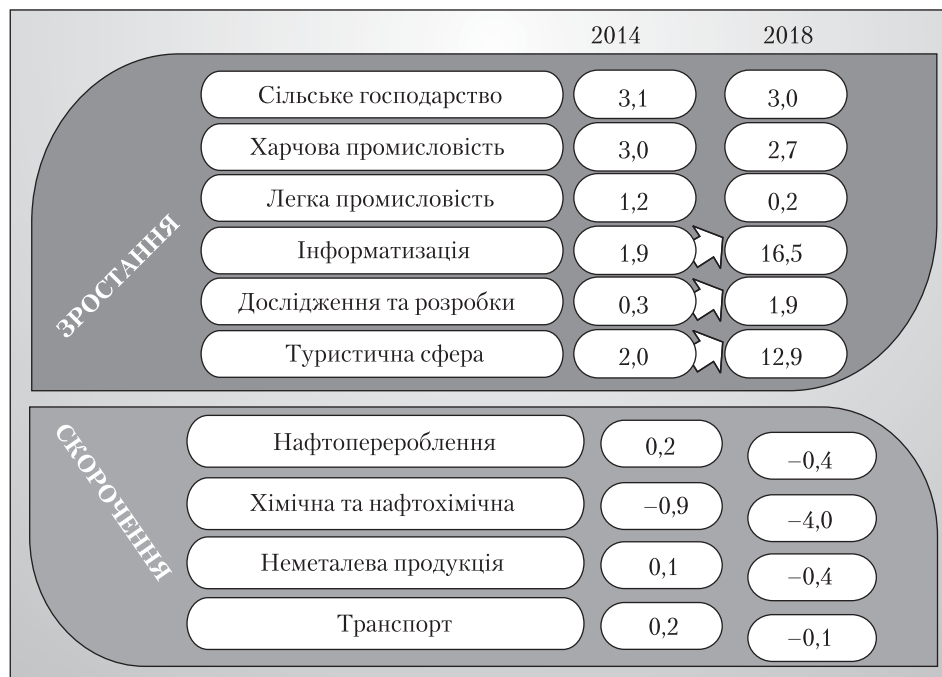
|  | 2014 | 2018 |
|---|---|---|
| Сільське господарство | 3,1 | 3,0 |
| Харчова промисловість | 3,0 | 2,7 |
| Легка промисловість | 1,2 | 0,2 |
| Інформатизація | 1,9 | 16,5 |
| Дослідження та розробки | 0,3 | 1,9 |
| Туристична сфера | 2,0 | 12,9 |

ЗРОСТАННЯ

СКОРОЧЕННЯ

| | | |
|---|---|---|
| Нафтоперероблення | 0,2 | –0,4 |
| Хімічна та нафтохімічна | –0,9 | –4,0 |
| Неметалева продукція | 0,1 | –0,4 |
| Транспорт | 0,2 | –0,1 |